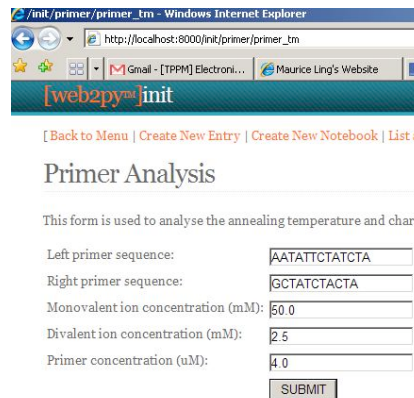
/init/primer/primer_tm - Windows Internet Explorer

http://localhost:8000/init/primer/primer_tm

Gmail - [TPPM] Electroni... | Maurice Ling's Website

[web2py™]init

[ Back to Menu | Create New Entry | Create New Notebook | List

Primer Analysis

This form is used to analyse the annealing temperature and char

| | |
|---|---|
| Left primer sequence: | AATATTCTATCTA |
| Right primer sequence: | GCTATCTACTA |
| Monovalent ion concentration (mM): | 50.0 |
| Divalent ion concentration (mM): | 2.5 |
| Primer concentration (uM): | 4.0 |

SUBMIT